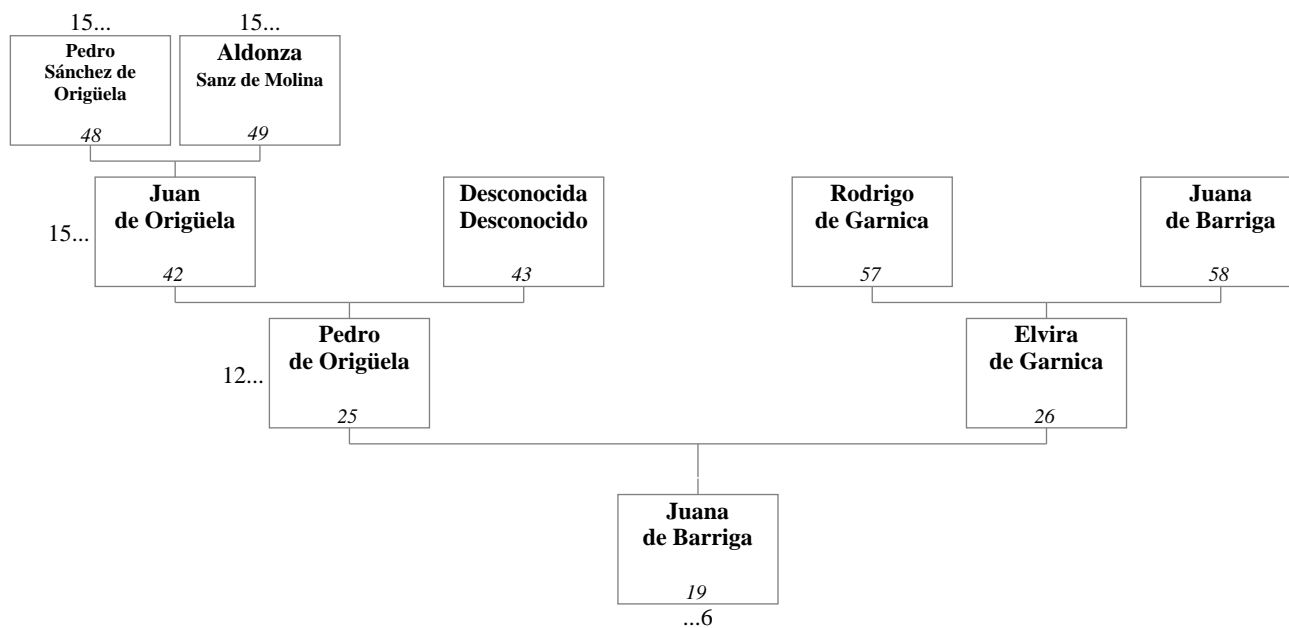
15...
Pedro Sánchez de Origüela
48

15...
Aldonza
Sanz de Molina
49

15...
Juan de Origüela
42

Desconocida Desconocido
43

Rodrigo de Garnica
57

Juana de Barriga
58

12...
Pedro de Origüela
25

Elvira de Garnica
26

Juana de Barriga
19
...6